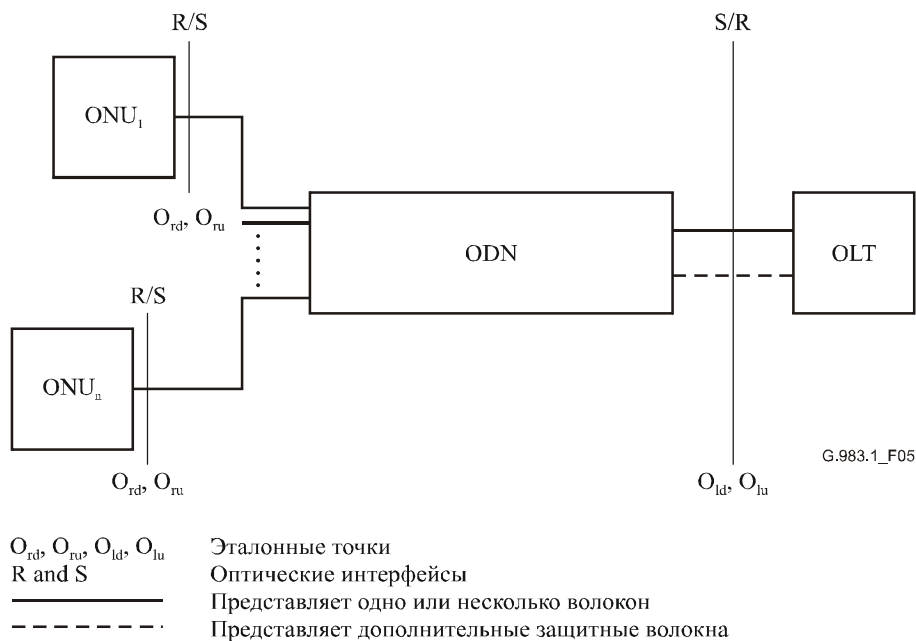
R/S

S/R

$ONU_1$

$O_{rd}$, $O_{ru}$

ODN

OLT

R/S

$ONU_n$

G.983.1_F05

$O_{rd}$, $O_{ru}$

$O_{ld}$, $O_{lu}$

$O_{rd}$, $O_{ru}$, $O_{ld}$, $O_{lu}$ Эталонные точки
R and S Оптические интерфейсы
Представляет одно или несколько волокон
Представляет дополнительные защитные волокна